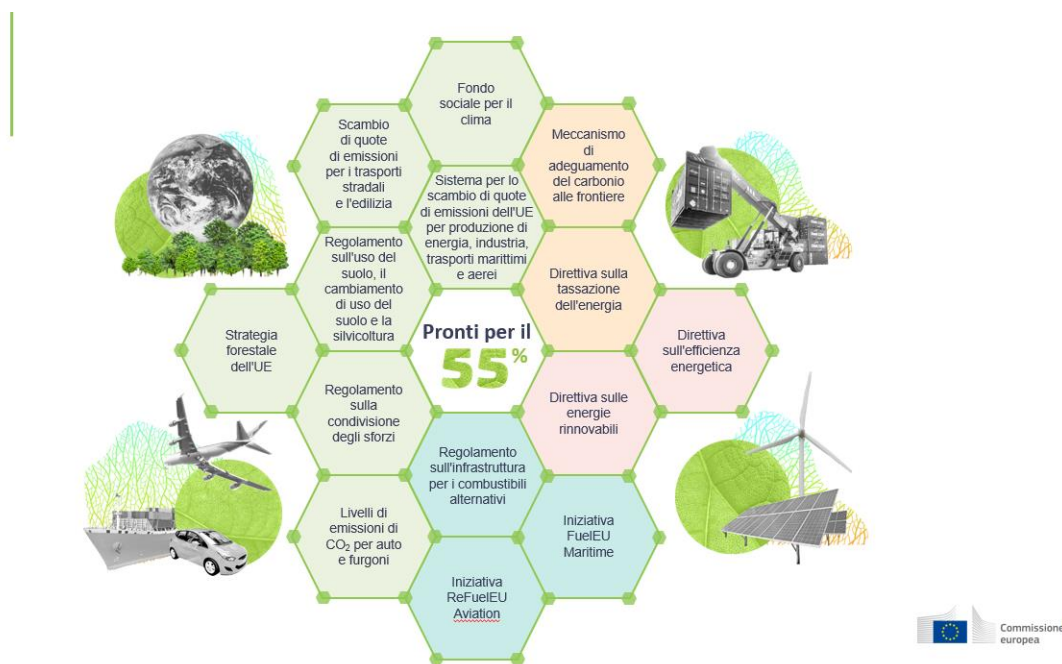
Fondo sociale per il clima

Scambio di quote di emissioni per i trasporti stradali e l'edilizia

Meccanismo di adeguamento del carbonio alle frontiere

Sistema per lo scambio di quote di emissioni dell'UE per produzione di energia, industria, trasporti marittimi e aerei

Regolamento sull'uso del suolo, il cambiamento di uso del suolo e la silvicoltura

Direttiva sulla tassazione dell'energia

Strategia forestale dell'UE

Pronti per il 55%

Direttiva sull'efficienza energetica

Regolamento sulla condivisione degli sforzi

Direttiva sulle energie rinnovabili

Regolamento sull'infrastruttura per i combustibili alternativi

Livelli di emissioni di $CO_2$ per auto e furgoni

Iniziativa FuelEU Maritime

Iniziativa ReFuelEU Aviation

Commissione europea